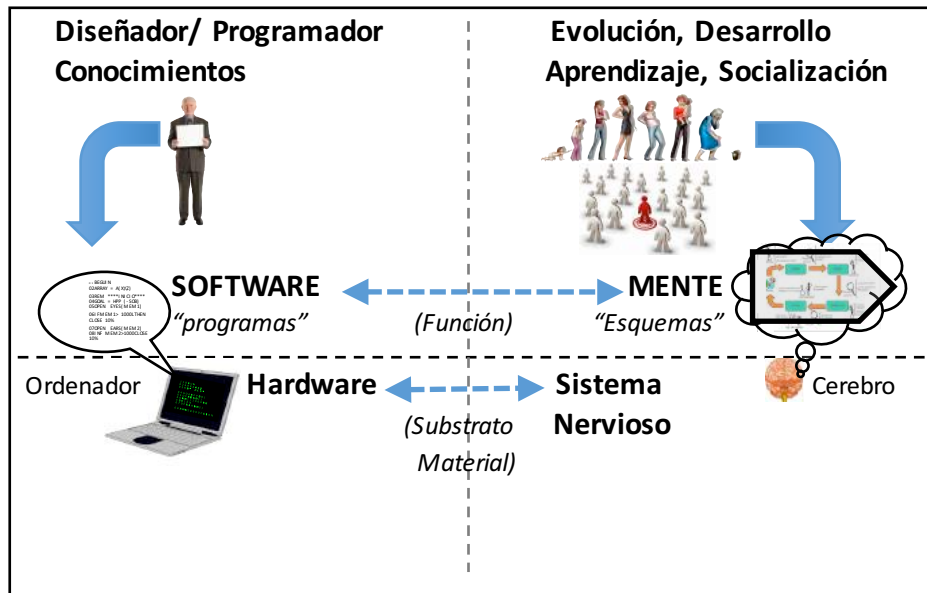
Diseñador/ Programador
Conocimientos

Evolución, Desarrollo
Aprendizaje, Socialización

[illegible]

SOFTWARE
"programas"

(Función)

MENTE
"Esquemas"

Ordenador

Hardware

(Substrato
Material)

Sistema
Nervioso

Cerebro